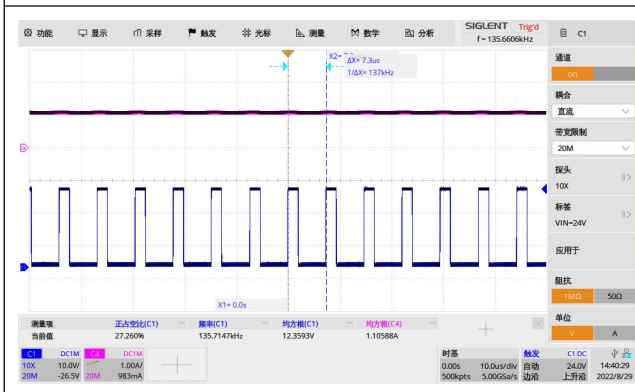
功能 显示 采样 触发 光标 测量 数学 分析 SIGLENT Trig'd f = 135.6606kHz C1

X2= 7.3us
ΔX= 7.3us
1/ΔX= 137kHz

X1= 0.0s

通道
on
耦合
直流
带宽限制
20M
探头
10X
标签
VIN=24V
应用于
阻抗
1MΩ 50Ω
单位
V A

| 测量项 | 正占空比(C1) | 频率(C1) | 均方根(C1) | 均方根(C4) |
|---|---|---|---|---|
| 当前值 | 27.260% | 135.7147kHz | 12.3593V | 1.10588A |

C1 DC1M 10X 10.0V/ 20M -26.5V
C4 DC1M 1.00A/ 20M 983mA

时基 0.00s 10.0us/div 500kpts 5.00GSa/s
触发 C1 DC 自动 24.0V 边沿 上升沿
14:40:29 2022/8/29